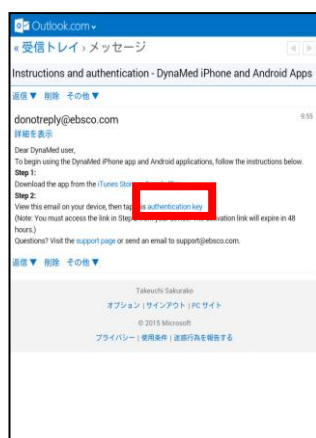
Outlook.com

« 受信トレイ › メッセージ

Instructions and authentication - DynaMed iPhone and Android Apps

返信 ▼ 削除 その他 ▼

donotreply@ebsco.com

9:55

詳細を表示

Dear DynaMed user,
To begin using the DynaMed iPhone app and Android applications, follow the instructions below.
Step 1:
Download the app from the iTunes Sto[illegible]
Step 2:
View this email on your device, then tap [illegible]is authentication key
(Note: You must access the link in Step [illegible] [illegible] activation link will expire in 48 hours.)
Questions? Visit the support page or send an email to support@ebsco.com.

返信 ▼ 削除 その他 ▼

Takeuchi Sakurako

オプション | サインアウト | PC サイト

© 2015 Microsoft

プライバシー | 使用条件 | 迷惑行為を報告する